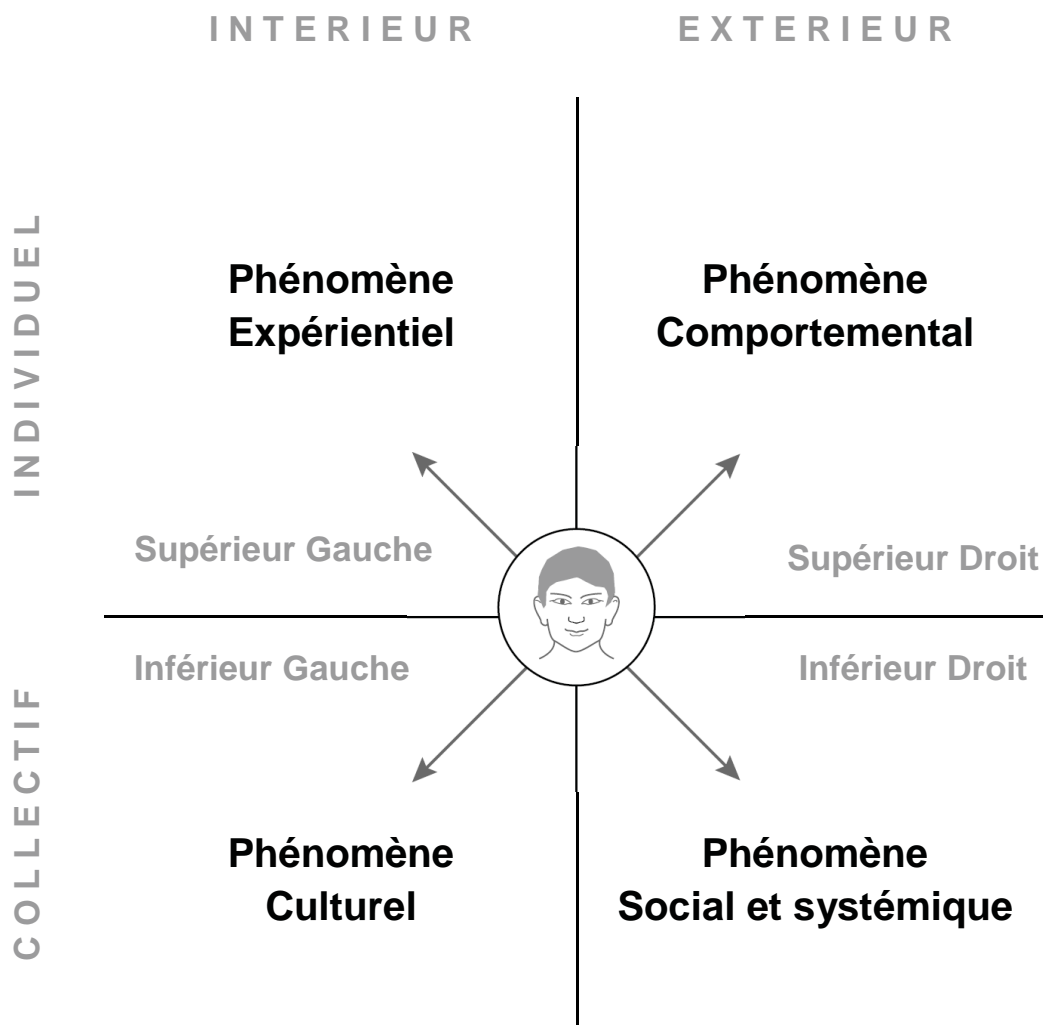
INTERIEUR

EXTERIEUR

INDIVIDUEL

Phénomène
Expérientiel

Phénomène
Comportemental

Supérieur Gauche

Supérieur Droit

Inférieur Gauche

Inférieur Droit

COLLECTIF

Phénomène
Culturel

Phénomène
Social et systémique